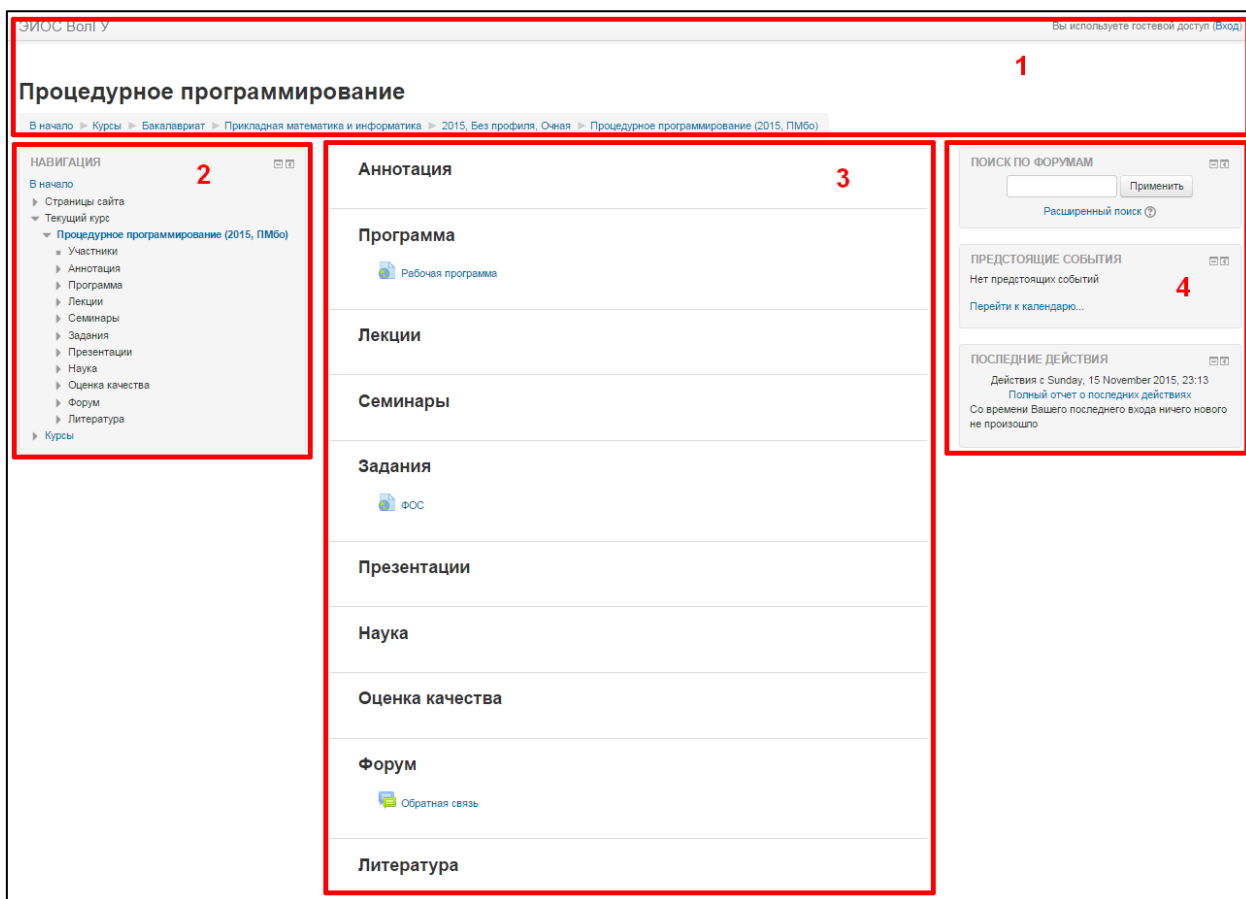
ЭИОС ВолГУ

Вы используете гостевой доступ (Вход)

1

Процедурное программирование

В начало ► Курсы ► Бакалавриат ► Прикладная математика и информатика ► 2015, Без профиля, Очная ► Процедурное программирование (2015, ПМбо)

НАВИГАЦИЯ

2

В начало
Страницы сайта
Текущий курс
Процедурное программирование (2015, ПМбо)
Участники
Аннотация
Программа
Лекции
Семинары
Задания
Презентации
Наука
Оценка качества
Форум
Литература
Курсы

Аннотация

3

Программа

Рабочая программа

Лекции

Семинары

Задания

ФОС

Презентации

Наука

Оценка качества

Форум

Обратная связь

Литература

ПОИСК ПО ФОРУМАМ

Применить

Расширенный поиск

ПРЕДСТОЯЩИЕ СОБЫТИЯ

Нет предстоящих событий

4

Перейти к календарю...

ПОСЛЕДНИЕ ДЕЙСТВИЯ

Действия с Sunday, 15 November 2015, 23:13
Полный отчет о последних действиях
Со времени Вашего последнего входа ничего нового не произошло